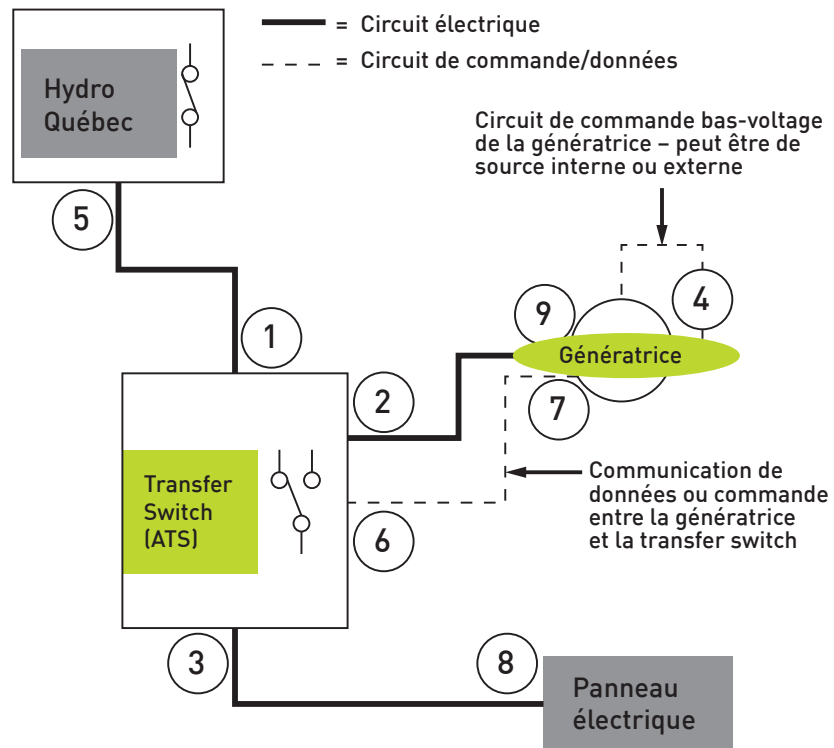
= Circuit électrique
= Circuit de commande/données

Hydro Québec

Circuit de commande bas-voltage de la génératrice – peut être de source interne ou externe

5

4

9

1

Génératrice

2

7

Transfer Switch (ATS)

Communication de données ou commande entre la génératrice et la transfer switch

6

3

8

Panneau électrique